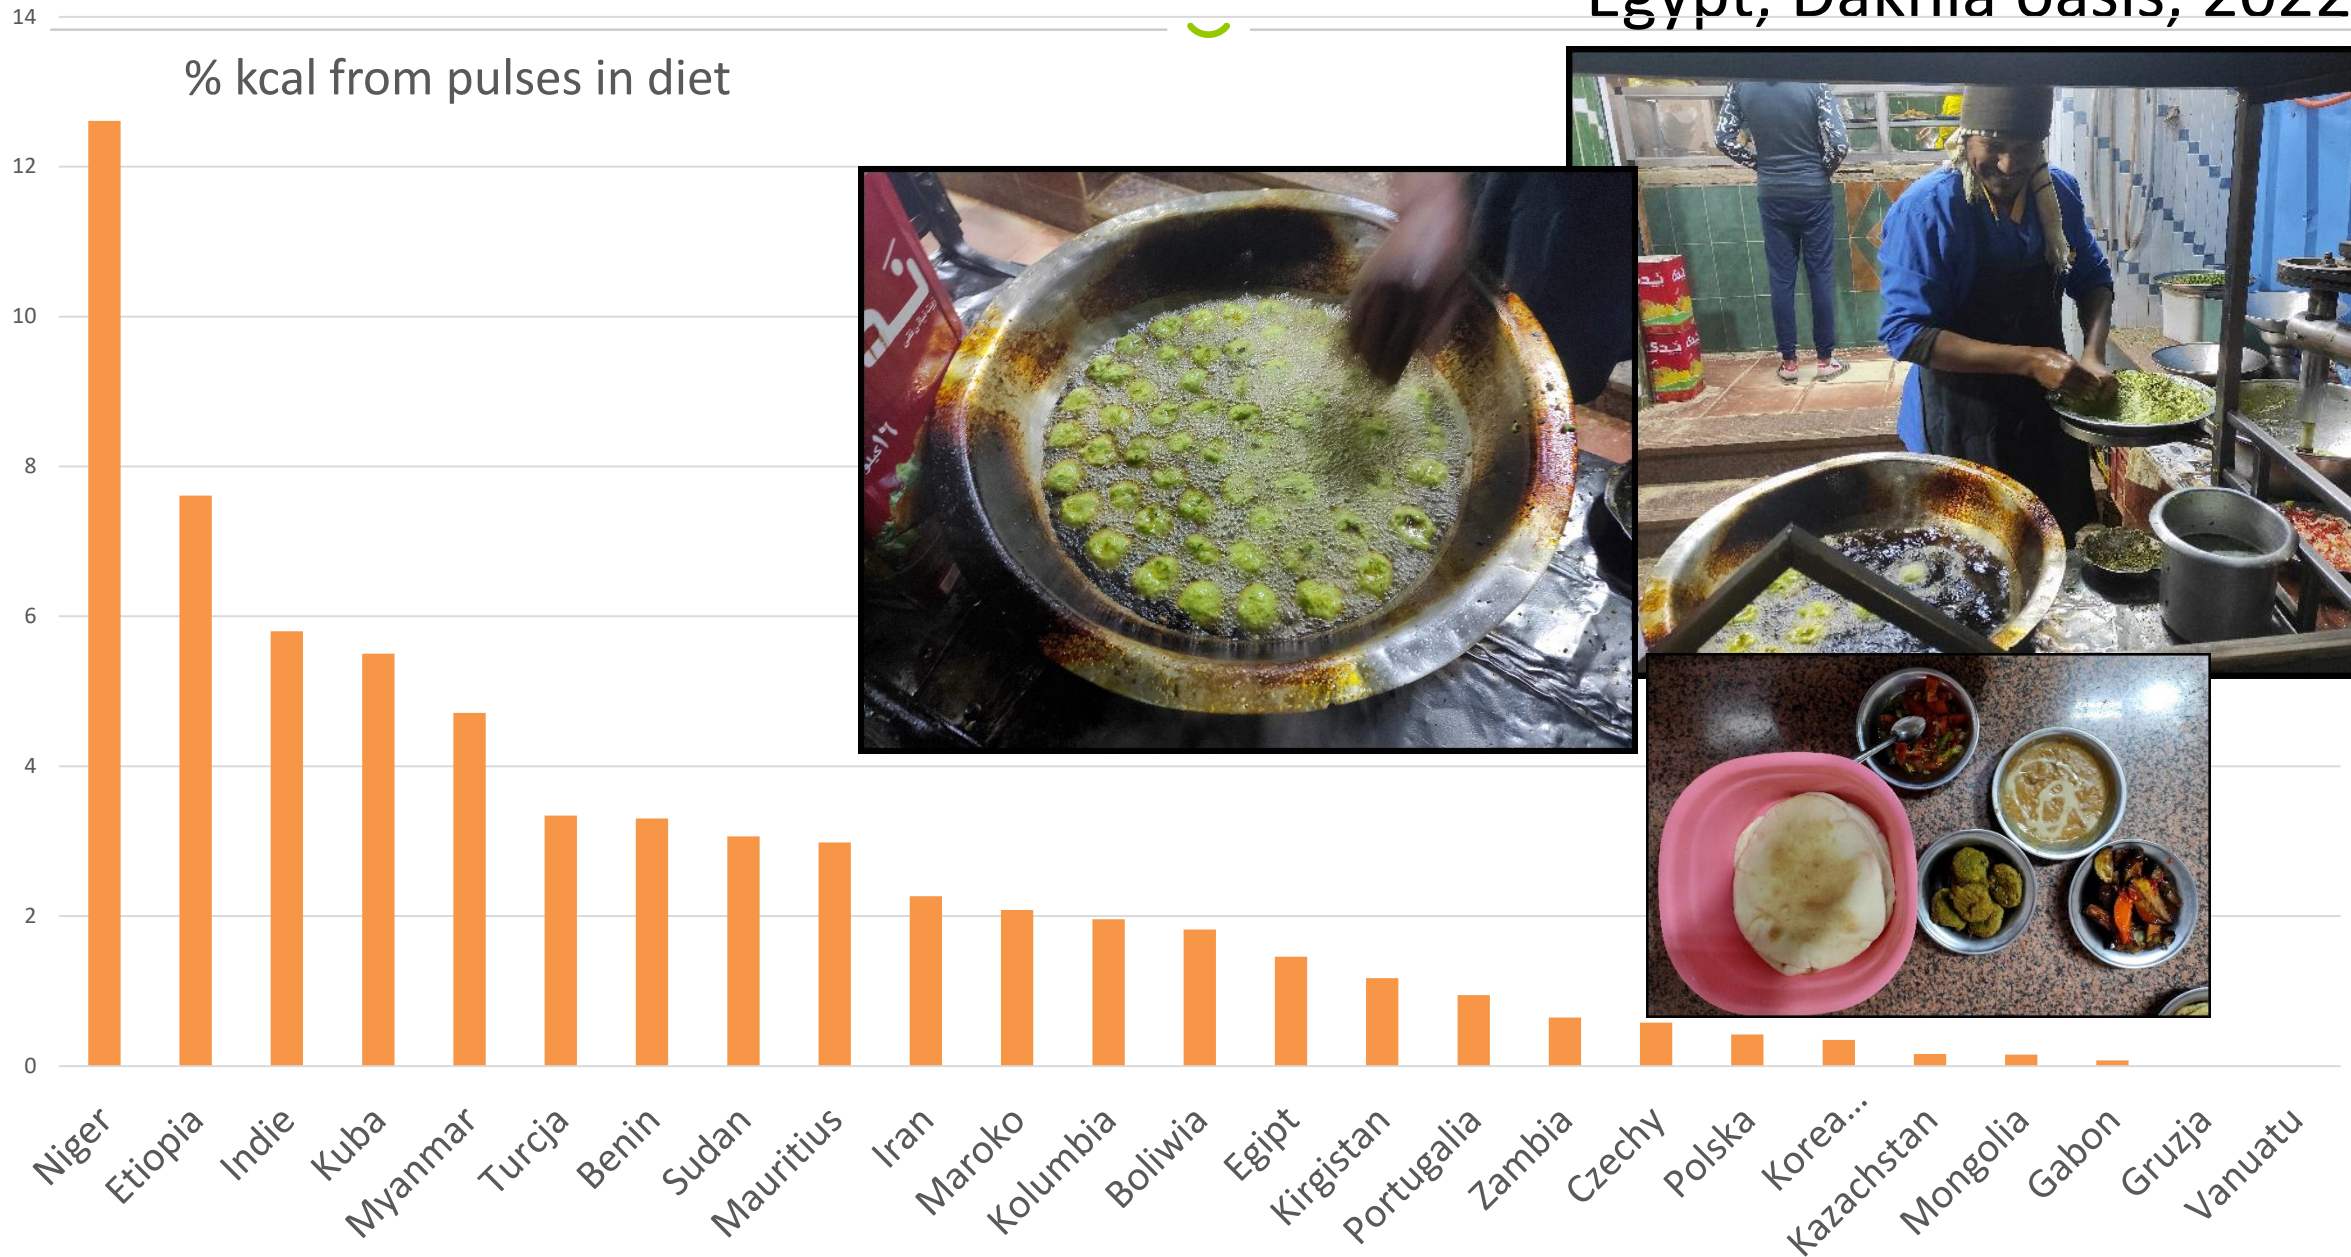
Egypt, Dakhla oasis, 2022

% kcal from pulses in diet

14
12
10
8
6
4
2
0

Niger
Etiopia
Indie
Kuba
Myanmar
Turcja
Benin
Sudan
Mauritius
Iran
Maroko
Kolumbia
Boliwia
Egipt
Kirgistan
Portugalia
Zambia
Czechy
Polska
Korea...
Kazachstan
Mongolia
Gabon
Gruzja
Vanuatu